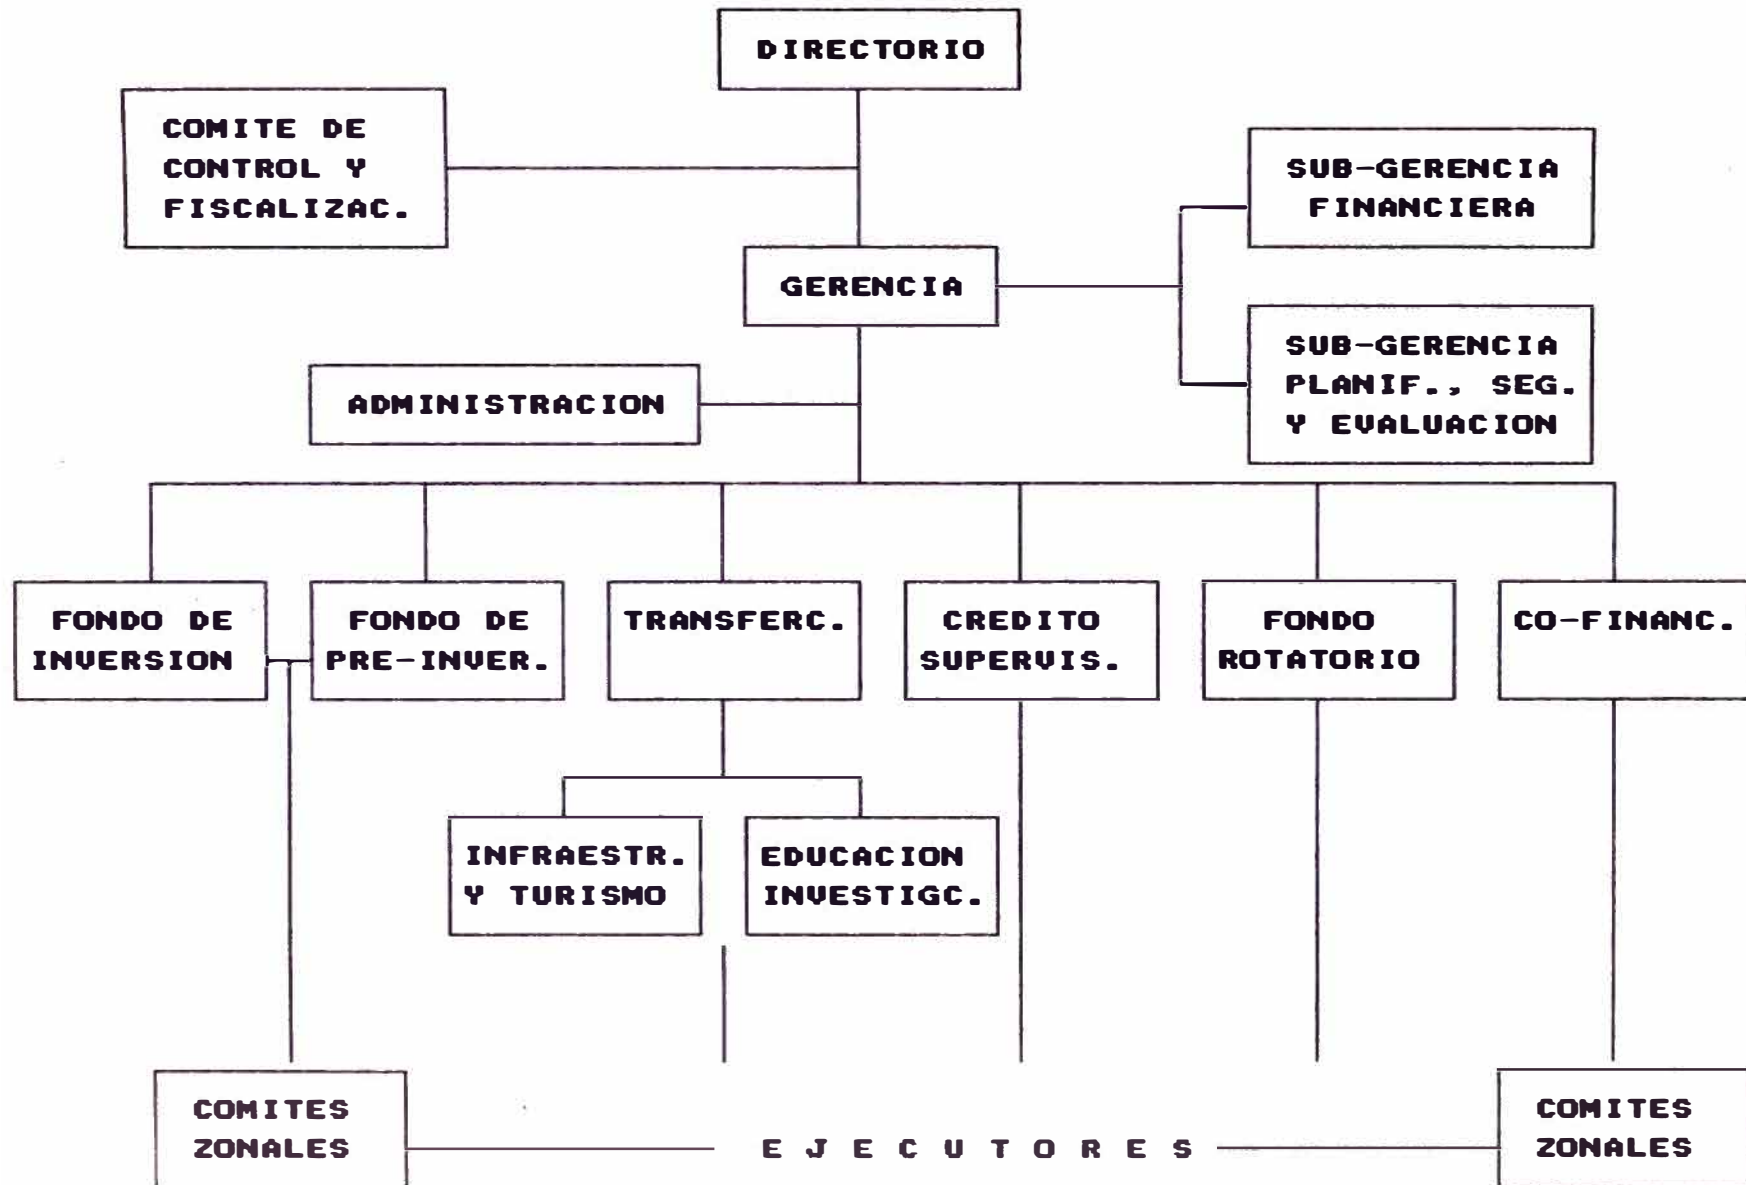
DIRECTORIO

COMITE DE CONTROL Y FISCALIZAC.

SUB-GERENCIA FINANCIERA

GERENCIA

SUB-GERENCIA PLANIF., SEG. Y EVALUACION

ADMINISTRACION

FONDO DE INVERSION

FONDO DE PRE-INVER.

TRANSFERC.

CREDITO SUPERVIS.

FONDO ROTATORIO

CO-FINANC.

INFRAESTR. Y TURISMO

EDUCACION INVESTIGC.

COMITES ZONALES

E J E C U T O R E S

COMITES ZONALES